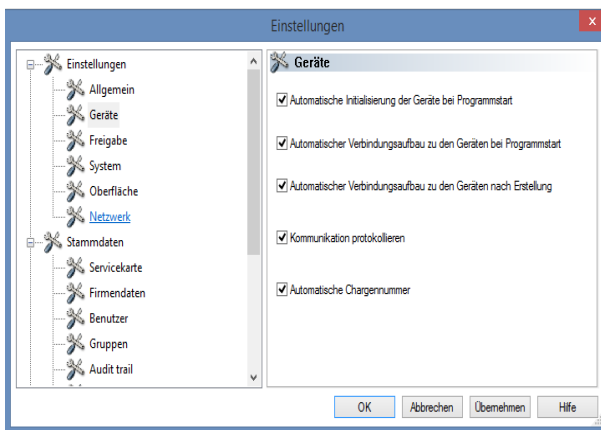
Einstellungen

Einstellungen
Allgemein
Geräte
Freigabe
System
Oberfläche
Netzwerk
Stammdaten
Servicekarte
Firmendaten
Benutzer
Gruppen
Audit trail

Geräte

Automatische Initialisierung der Geräte bei Programmstart

Automatischer Verbindungsaufbau zu den Geräten bei Programmstart

Automatischer Verbindungsaufbau zu den Geräten nach Erstellung

Kommunikation protokollieren

Automatische Chargennummer

OK
Abbrechen
Übernehmen
Hilfe